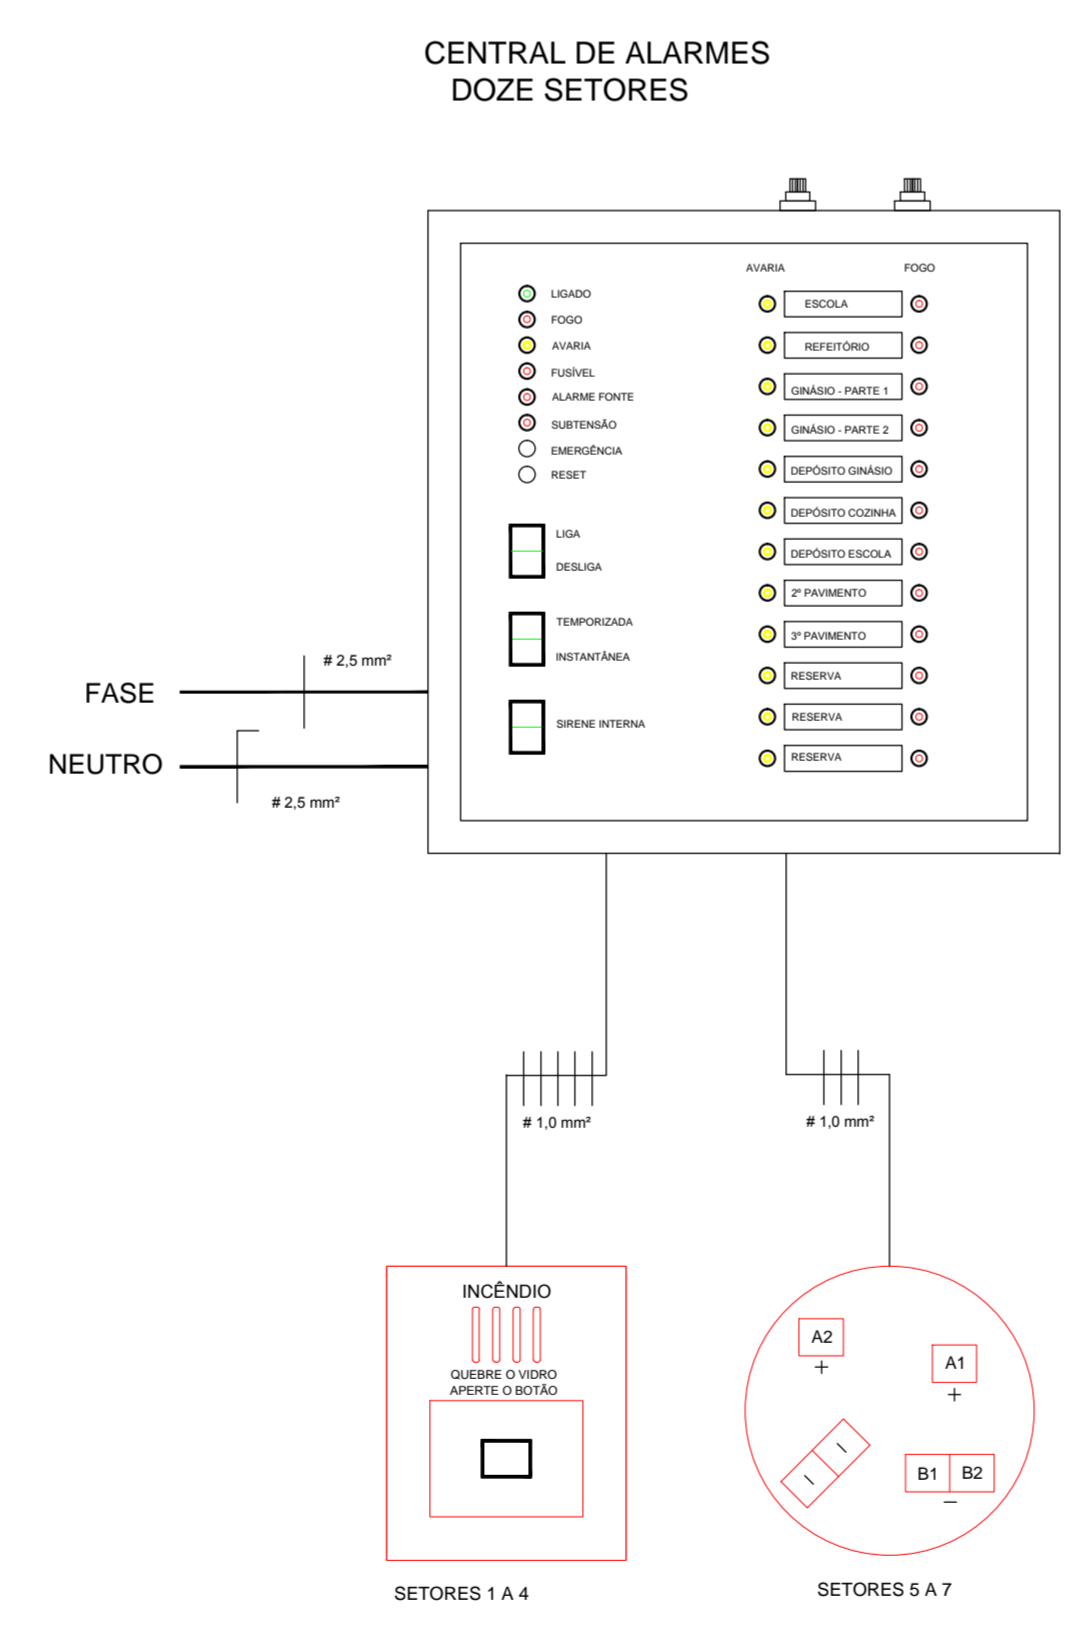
CENTRAL DE ALARMES
DOZE SETORES

AVARIA

FOGO

LIGADO
FOGO
AVARIA
FUSÍVEL
ALARME FONTE
SUBTENSÃO
EMERGÊNCIA
RESET

ESCOLA
REFEITÓRIO
GINÁSIO - PARTE 1
GINÁSIO - PARTE 2
DEPÓSITO GINÁSIO
DEPÓSITO COZINHA
DEPÓSITO ESCOLA
2º PAVIMENTO
3º PAVIMENTO
RESERVA
RESERVA
RESERVA

LIGA
DESLIGA

TEMPORIZADA
INSTANTÂNEA

SIRENE INTERNA

# 2,5 mm²

FASE

NEUTRO

# 2,5 mm²

# 1,0 mm²

# 1,0 mm²

INCÊNDIO

QUEBRE O VIDRO
APERTE O BOTÃO

A2
+

A1
+

B1
B2
−

SETORES 1 A 4

SETORES 5 A 7